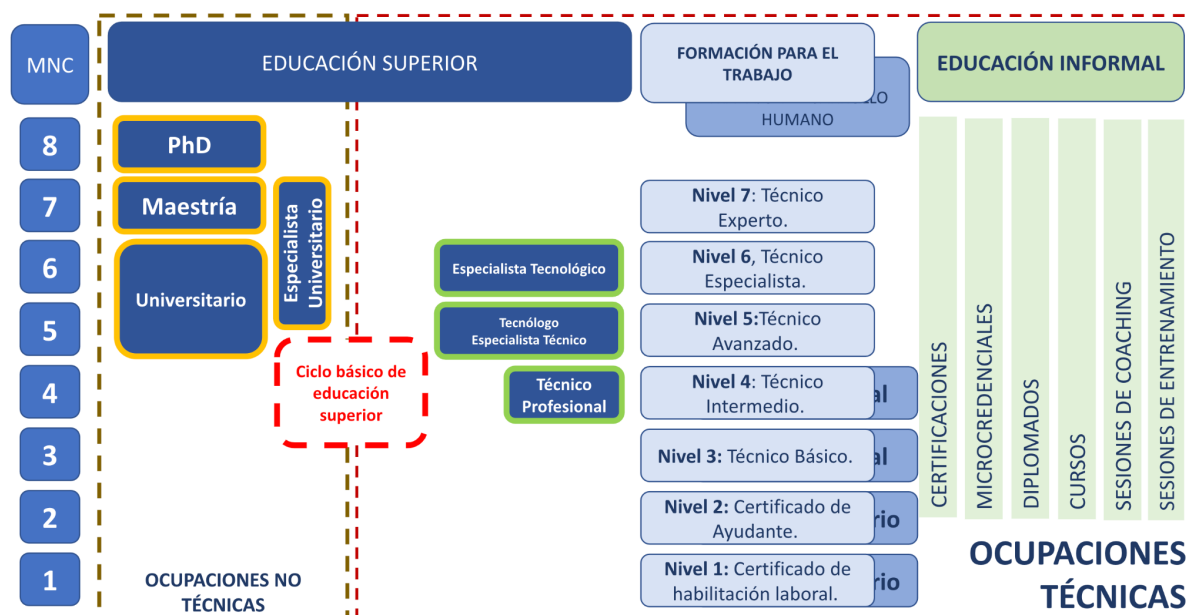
MNC

EDUCACIÓN SUPERIOR

FORMACIÓN PARA EL TRABAJO

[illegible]LLO HUMANO

EDUCACIÓN INFORMAL

8

PhD

7

Maestría

Especialista Universitario

6

Universitario

5

4

3

2

1

Ciclo básico de educación superior

Especialista Tecnológico

Tecnólogo Especialista Técnico

Técnico Profesional

Nivel 7: Técnico Experto.

Nivel 6, Técnico Especialista.

Nivel 5:Técnico Avanzado.

Nivel 4: Técnico Intermedio.

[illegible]al

Nivel 3: Técnico Básico.

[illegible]al

Nivel 2: Certificado de Ayudante.

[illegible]rio

Nivel 1: Certificado de habilitación laboral.

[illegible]rio

CERTIFICACIONES

MICROCREDENCIALES

DIPLOMADOS

CURSOS

SESIONES DE COACHING

SESIONES DE ENTRENAMIENTO

OCUPACIONES NO TÉCNICAS

OCUPACIONES TÉCNICAS